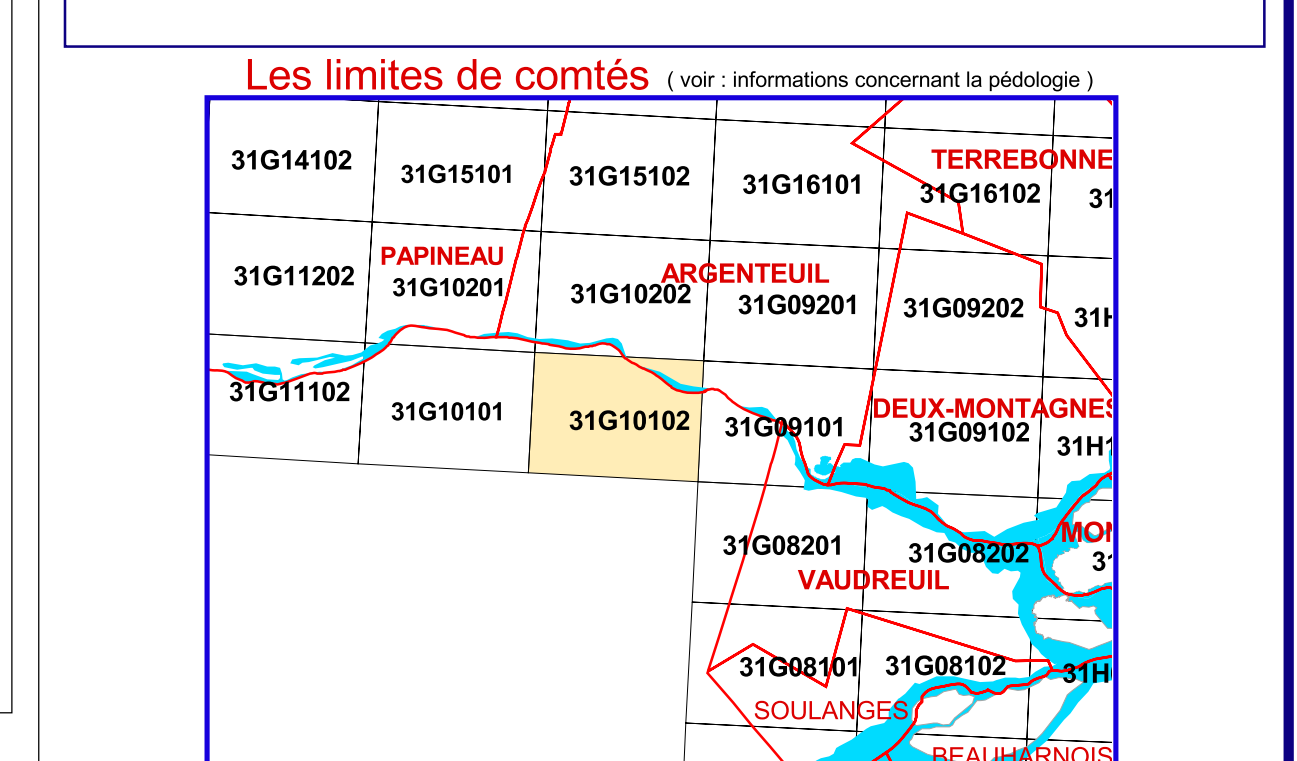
Les limites de comtés ( voir : informations concernant la pédologie )

31G14102 31G15101 31G15102 31G16101 TERREBONNE 31G16102 31

31G11202 PAPINEAU 31G10201 31G10202 ARGENTEUIL 31G09201 31G09202 31H

31G11102 31G10101 31G10102 31G09101 DEUX-MONTAGNES 31G09102 31H1

31G08201 31G08202 MON 31 VAUDREUIL

31G08101 31G08102 31H SOULANGES

BEAUHARNOIS